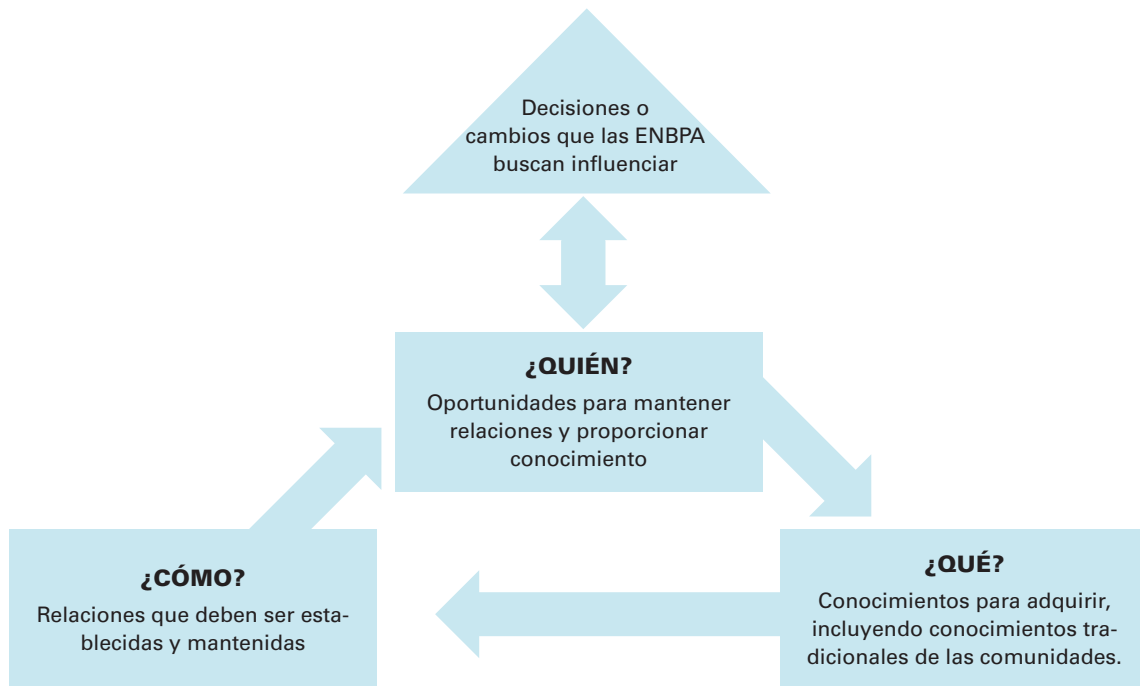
Decisiones o cambios que las ENBPA buscan influenciar

¿QUIÉN?

Oportunidades para mantener relaciones y proporcionar conocimiento

¿CÓMO?

Relaciones que deben ser establecidas y mantenidas

¿QUÉ?

Conocimientos para adquirir, incluyendo conocimientos tradicionales de las comunidades.